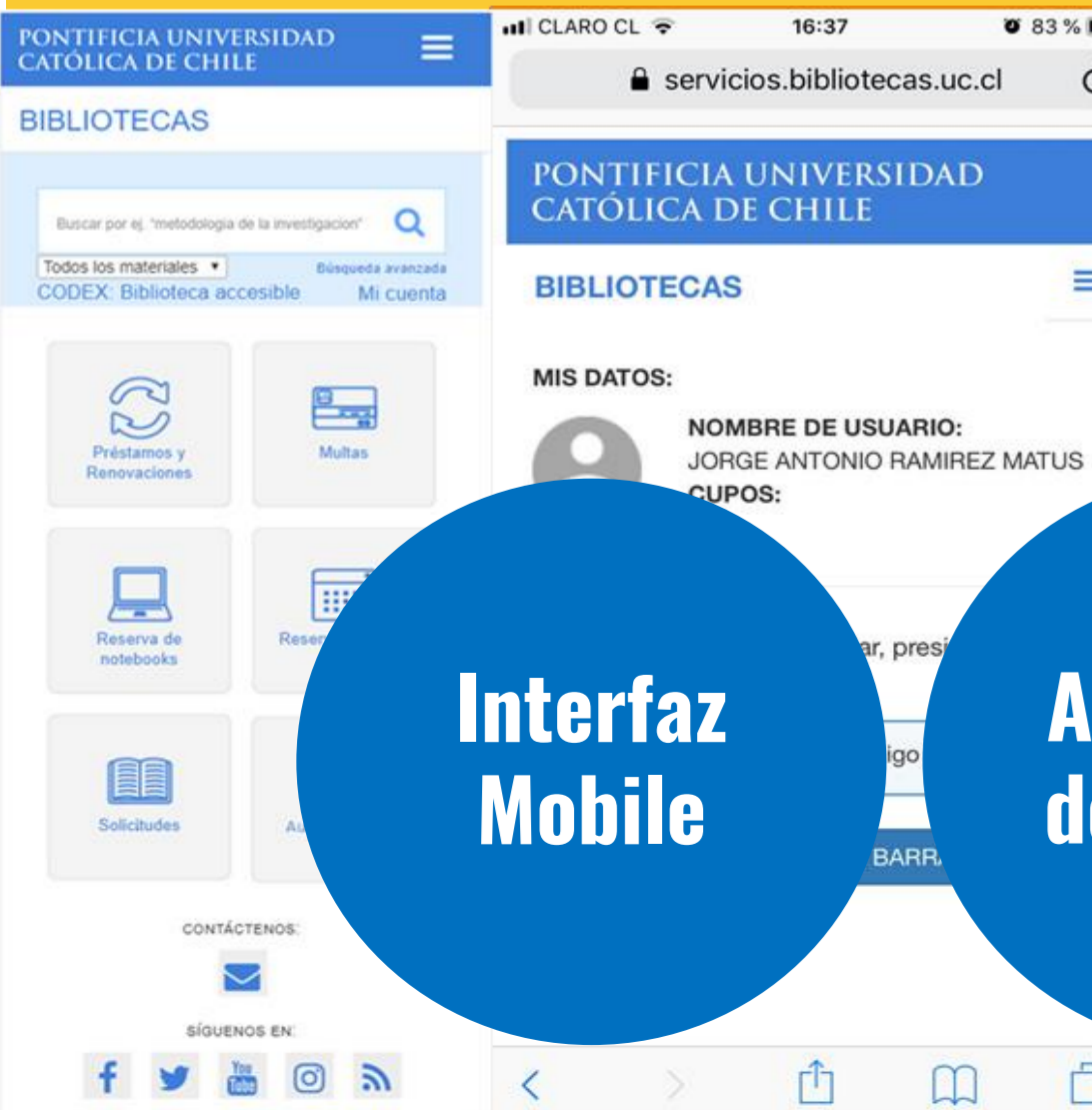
PONTIFICIA UNIVERSIDAD CATÓLICA DE CHILE

BIBLIOTECAS

Buscar por ej. "metodologia de la investigacion"

Todos los materiales ▾

Búsqueda avanzada

CODEX: Biblioteca accesible

Mi cuenta

Préstamos y Renovaciones

Multas

Reserva de notebooks

Reser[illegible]

Solicitudes

Au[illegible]

CONTÁCTENOS:

SÍGUENOS EN:

CLARO CL

16:37

83 %

servicios.bibliotecas.uc.cl

PONTIFICIA UNIVERSIDAD CATÓLICA DE CHILE

BIBLIOTECAS

MIS DATOS:

NOMBRE DE USUARIO:

JORGE ANTONIO RAMIREZ MATUS

CUPOS:

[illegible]ar, presi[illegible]

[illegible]igo

BARR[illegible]

Interfaz Mobile

A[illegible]

d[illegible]